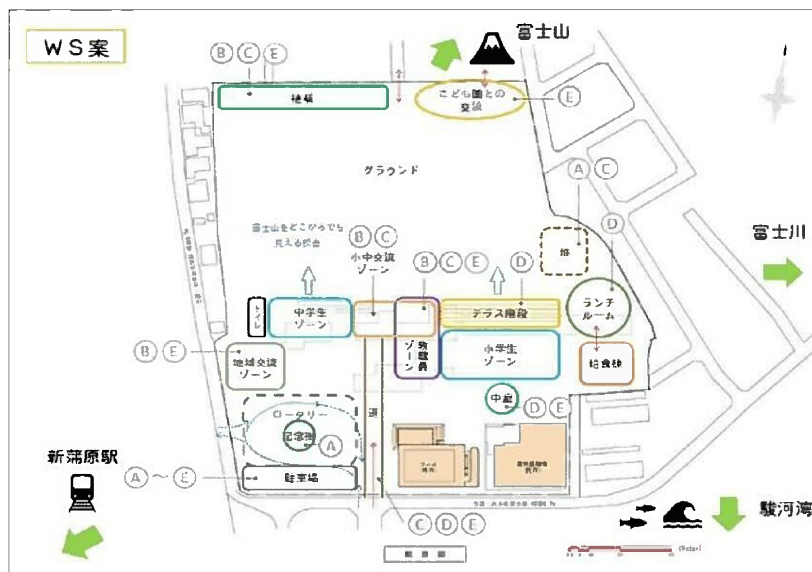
WS案

Ⓑ Ⓒ Ⓔ

富士山

緑地

こども園との交流

Ⓔ

グラウンド

Ⓐ Ⓒ

Ⓓ

富士川

富士山をどこからでも見える校舎

Ⓑ Ⓒ

小中交流ゾーン

Ⓑ Ⓒ Ⓔ

Ⓓ

畑

ランチルーム

トイレ

中学生ゾーン

テラス階段

教職員ゾーン

小学生ゾーン

Ⓑ Ⓔ

地域交流ゾーン

給食棟

中庭

Ⓓ Ⓔ

ロータリー

記念碑

Ⓐ

新蒲原駅

Ⓐ 〜 Ⓔ

駐車場

Ⓒ Ⓓ Ⓔ

駿河湾

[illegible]